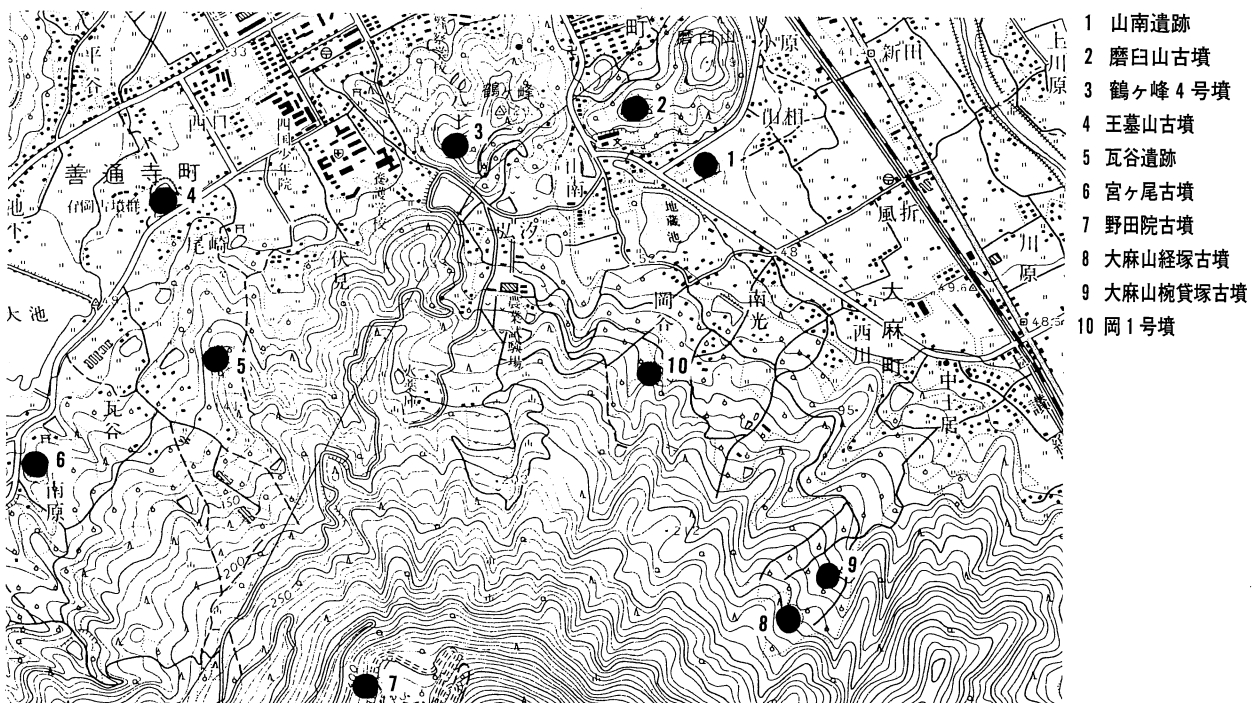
1 山南遺跡
2 磨臼山古墳
3 鶴ヶ峰4号墳
4 王墓山古墳
5 瓦谷遺跡
6 宮ヶ尾古墳
7 野田院古墳
8 大麻山経塚古墳
9 大麻山椀貸塚古墳
10 岡1号墳

平谷
善通寺町
西門
鶴ヶ峰
磨臼山
小原
新田
上川原
山南
仙相
地蔵池
風折
川原
大麻町
南光
西川
岡谷
中土居
尾崎
伏見
瓦谷
南原
大池
1
2
3
4
5
6
7
8
9
10
33
48
49.6
48.5
95
150
200
250